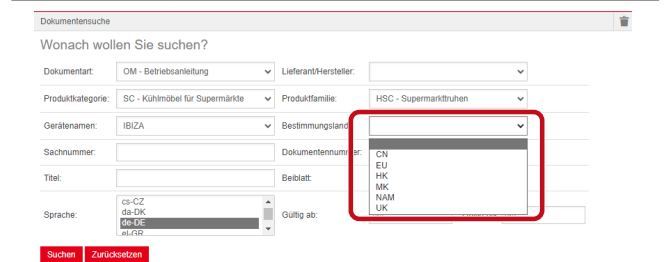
Dokumentensuche

Wonach wollen Sie suchen?

Dokumentart: OM - Betriebsanleitung
Lieferant/Hersteller:
Produktkategorie: SC - Kühlmöbel für Supermärkte
Produktfamilie: HSC - Supermarkttruhen
Gerätenamen: IBIZA
Bestimmungsland
Sachnummer:
Dokumentennum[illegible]
Titel:
Beiblatt:
Sprache: cs-CZ da-DK de-DE el-GR
Gültig ab:

CN
EU
HK
MK
NAM
UK

Suchen Zurücksetzen